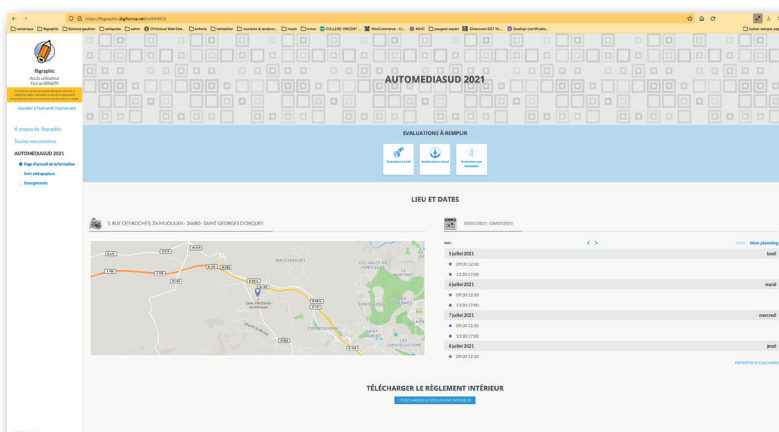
https://fbgraphic.digiforma.net/...

numerique fbgraphic Rennes quartier webapics wpbms Whitecloud Web Dev... enfants immobilier tourisme & weekend... music lemon COLLEGE VINCENT... WooCommerce - Sc... RBHC peugeot expert Siliconnect 2021 M... Quelqu'un certificats...

fbgraphic

Accès utilisateur

Accéder à l'extranet intervenant

À propos de fbgraphic

Toutes mes sessions

AUTOMEDIASUD 2021

Page d'accueil de la formation

Suivi pédagogique

Emargements

AUTOMEDIASUD 2021

EVALUATIONS À REMPLIR

Évaluation à froid

Satisfaction à chaud

Évaluation post-formation

LIEU ET DATES

5, RUE DES ROCHES ZA HUGOLAN - 34680 - SAINT GEORGES D'ORQUES

05/07/2021 - 09/07/2021

Mon planning

5 juillet 2021 lundi

09:00-12:30

13:30-17:00

6 juillet 2021 mardi

09:00-12:30

13:30-17:00

7 juillet 2021 mercredi

09:00-12:30

13:30-17:00

8 juillet 2021 jeudi

09:00-12:30

EXPORTER LE CALENDRIER

TÉLÉCHARGER LE RÈGLEMENT INTÉRIEUR

TÉLÉCHARGER LE RÈGLEMENT INTÉRIEUR